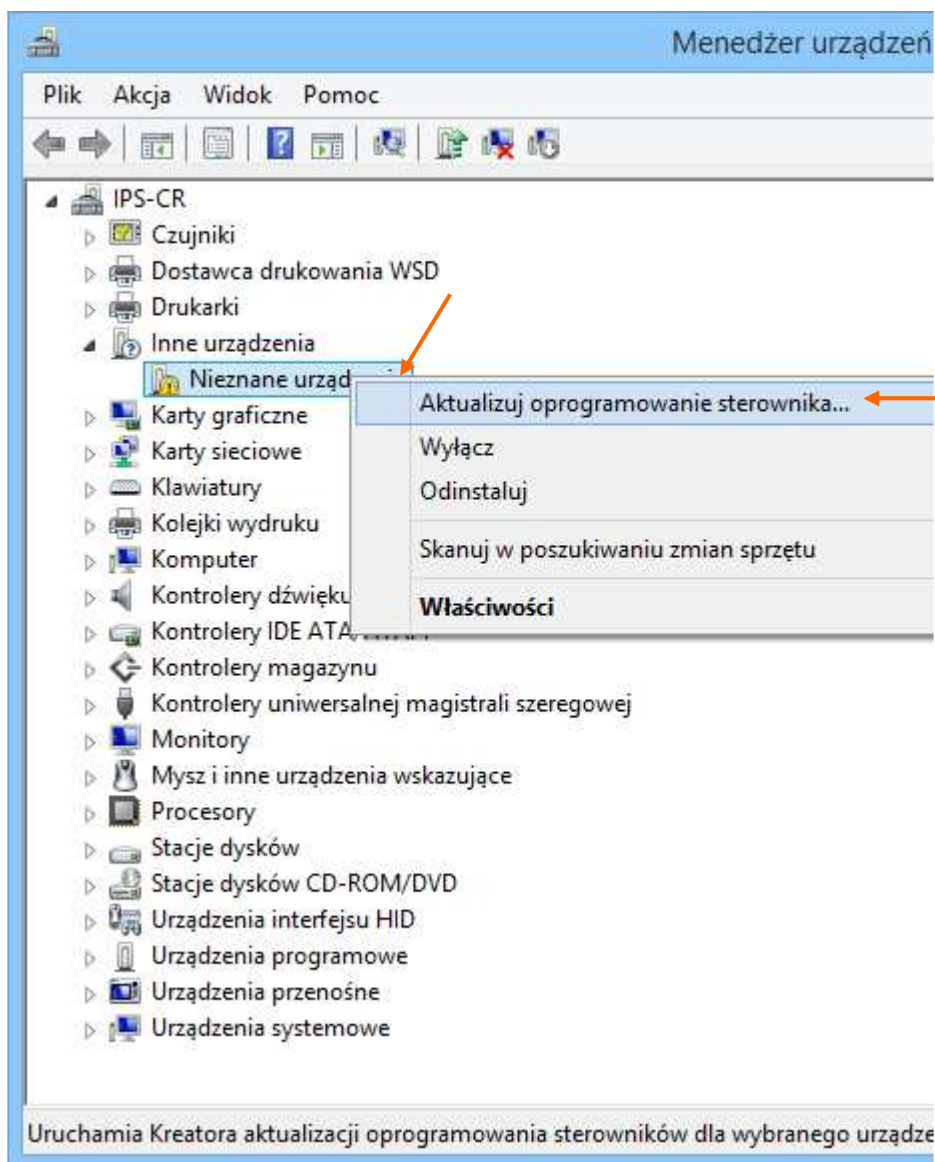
Menedżer urządzeń

Plik Akcja Widok Pomoc

IPS-CR
Czujniki
Dostawca drukowania WSD
Drukarki
Inne urządzenia
Nieznane urząd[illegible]
Karty graficzne
Karty sieciowe
Klawiatury
Kolejki wydruku
Komputer
Kontrolery dźwięku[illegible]
Kontrolery IDE ATA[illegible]
Kontrolery magazynu
Kontrolery uniwersalnej magistrali szeregowej
Monitory
Mysz i inne urządzenia wskazujące
Procesory
Stacje dysków
Stacje dysków CD-ROM/DVD
Urządzenia interfejsu HID
Urządzenia programowe
Urządzenia przenośne
Urządzenia systemowe

Aktualizuj oprogramowanie sterownika...
Wyłącz
Odinstaluj
Skanuj w poszukiwaniu zmian sprzętu
Właściwości

Uruchamia Kreatora aktualizacji oprogramowania sterowników dla wybranego urządze